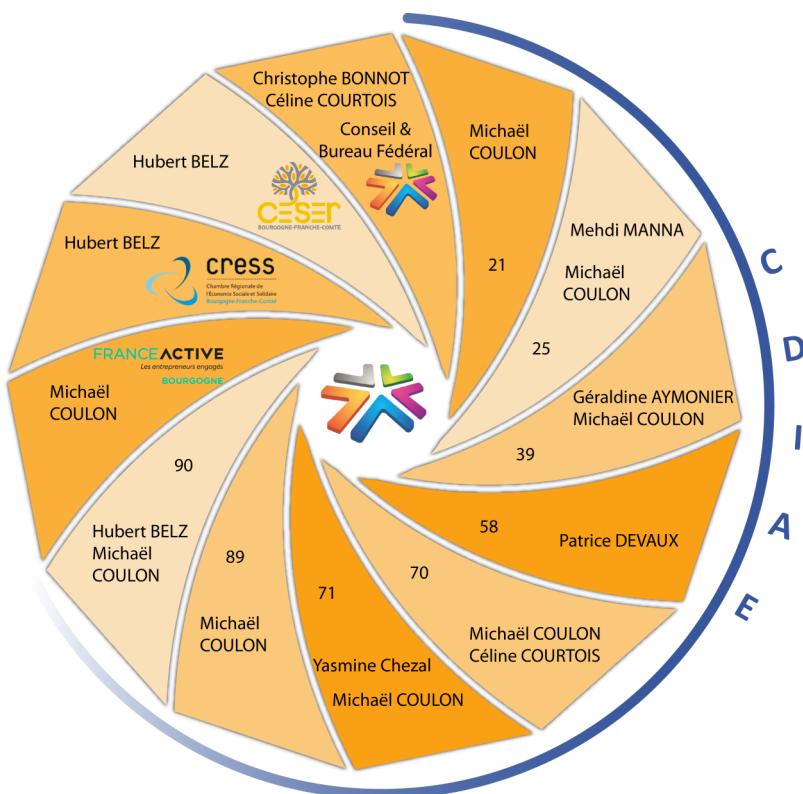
Christophe BONNOT
Céline COURTOIS

Conseil &
Bureau Fédéral

Michaël
COULON

21

Mehdi MANNA

Michaël
COULON

25

Géraldine AYMONIER
Michaël COULON

39

58

Patrice DEVAUX

70

Michaël COULON
Céline COURTOIS

71

Yasmine Chezal

Michaël COULON

89

Michaël
COULON

90

Hubert BELZ
Michaël
COULON

FRANCE ACTIVE
Les entrepreneurs engagés
BOURGOGNE

Michaël
COULON

Hubert BELZ

cress
Chambre Régionale de l'Économie Sociale et Solidaire
Bourgogne-Franche-Comté

Hubert BELZ

CESER
BOURGOGNE-FRANCHE-COMTÉ

C
D
I
A
E